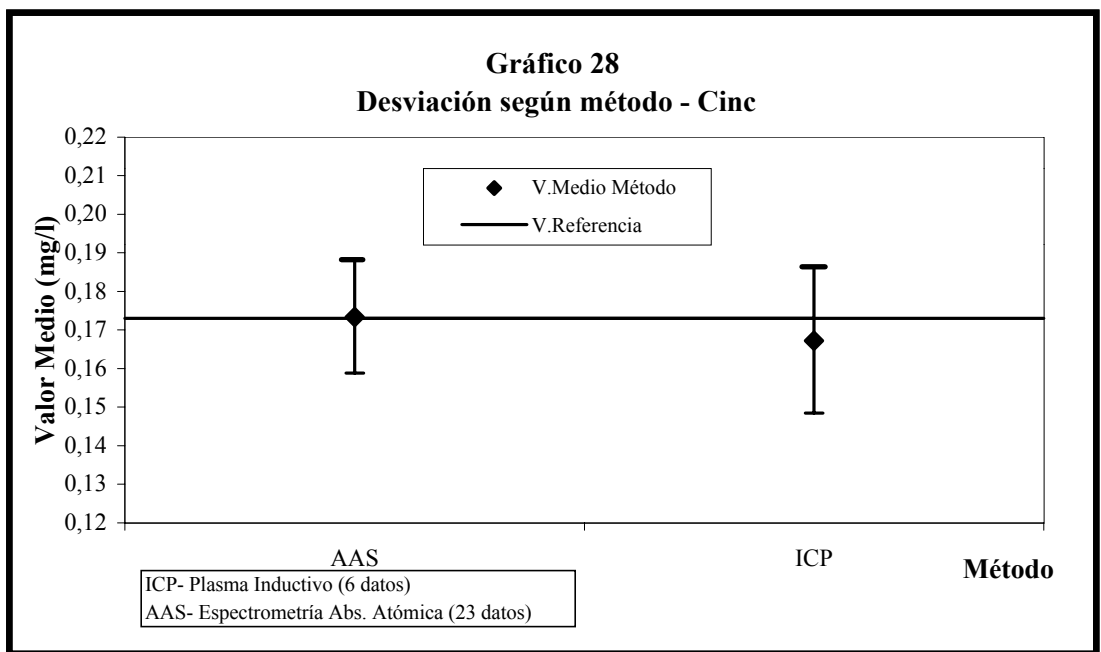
**Gráfico 28**
**Desviación según método - Cinc**

Valor Medio (mg/l)

0,22
0,21
0,20
0,19
0,18
0,17
0,16
0,15
0,14
0,13
0,12

V.Medio Método
V.Referencia

AAS
ICP

Método

ICP- Plasma Inductivo (6 datos)
AAS- Espectrometría Abs. Atómica (23 datos)